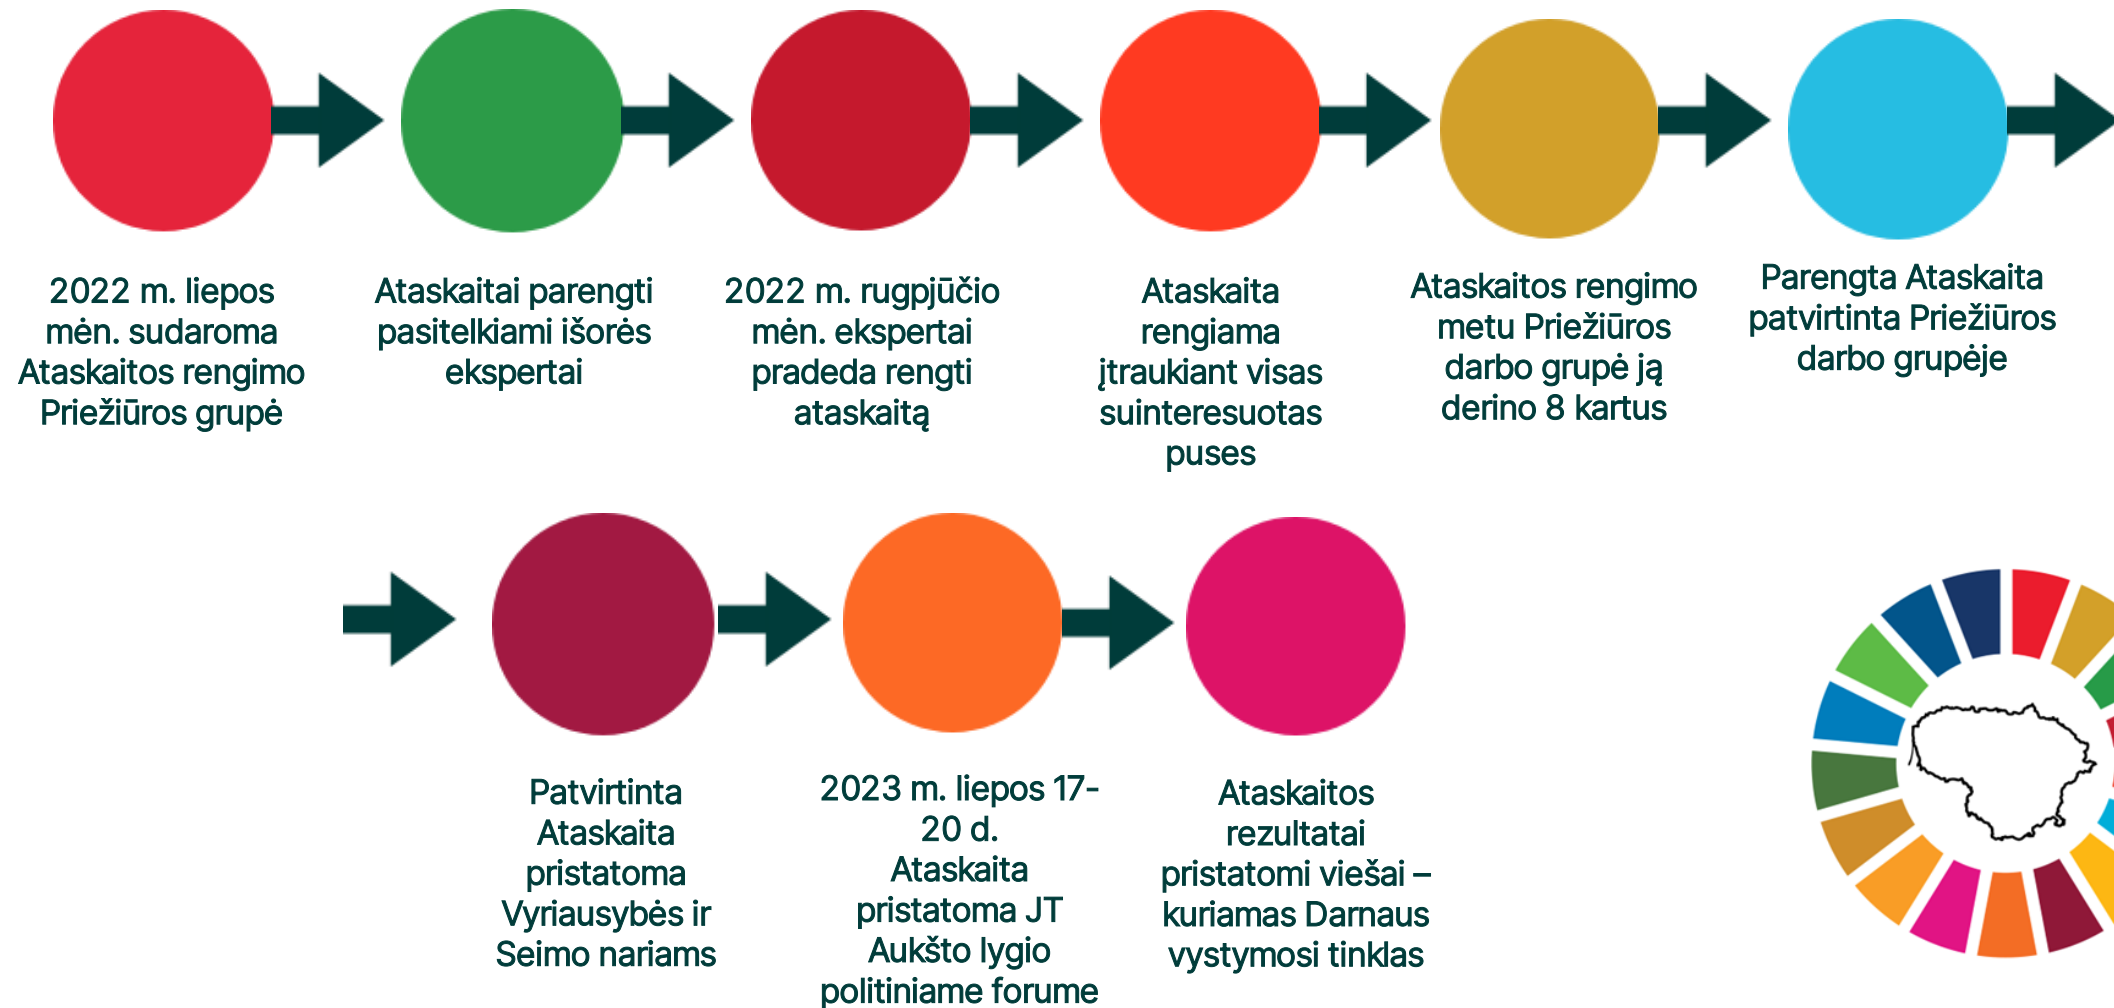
2022 m. liepos mėn. sudaroma Ataskaitos rengimo Priežiūros grupė

Ataskaitai parengti pasitelkiami išorės ekspertai

2022 m. rugpjūčio mėn. ekspertai pradeda rengti ataskaitą

Ataskaita rengiama įtraukiant visas suinteresuotas puses

Ataskaitos rengimo metu Priežiūros darbo grupė ją derino 8 kartus

Parengta Ataskaita patvirtinta Priežiūros darbo grupėje

Patvirtinta Ataskaita pristatoma Vyriausybės ir Seimo nariams

2023 m. liepos 17-20 d. Ataskaita pristatoma JT Aukšto lygio politiniame forume

Ataskaitos rezultatai pristatomi viešai – kuriamas Darnaus vystymosi tinklas